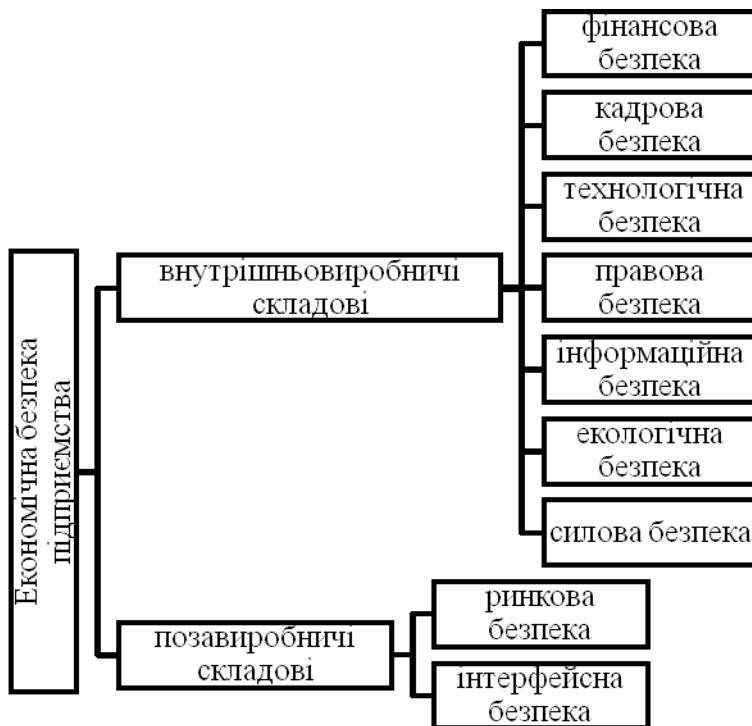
Економічна безпека підприємства

внутрішньовиробничі складові

фінансова безпека

кадрова безпека

технологічна безпека

правова безпека

інформаційна безпека

екологічна безпека

силова безпека

позавиробничі складові

ринкова безпека

інтерфейсна безпека